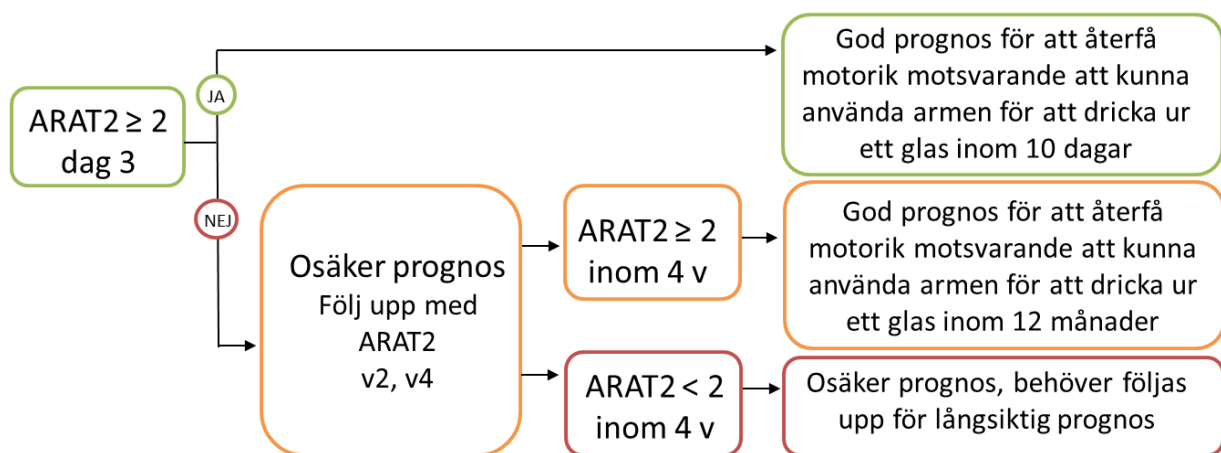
ARAT2 ≥ 2 dag 3

JA

God prognos för att återfå motorik motsvarande att kunna använda armen för att dricka ur ett glas inom 10 dagar

NEJ

Osäker prognos
Följ upp med ARAT2 v2, v4

ARAT2 ≥ 2 inom 4 v

God prognos för att återfå motorik motsvarande att kunna använda armen för att dricka ur ett glas inom 12 månader

ARAT2 < 2 inom 4 v

Osäker prognos, behöver följas upp för långsiktig prognos